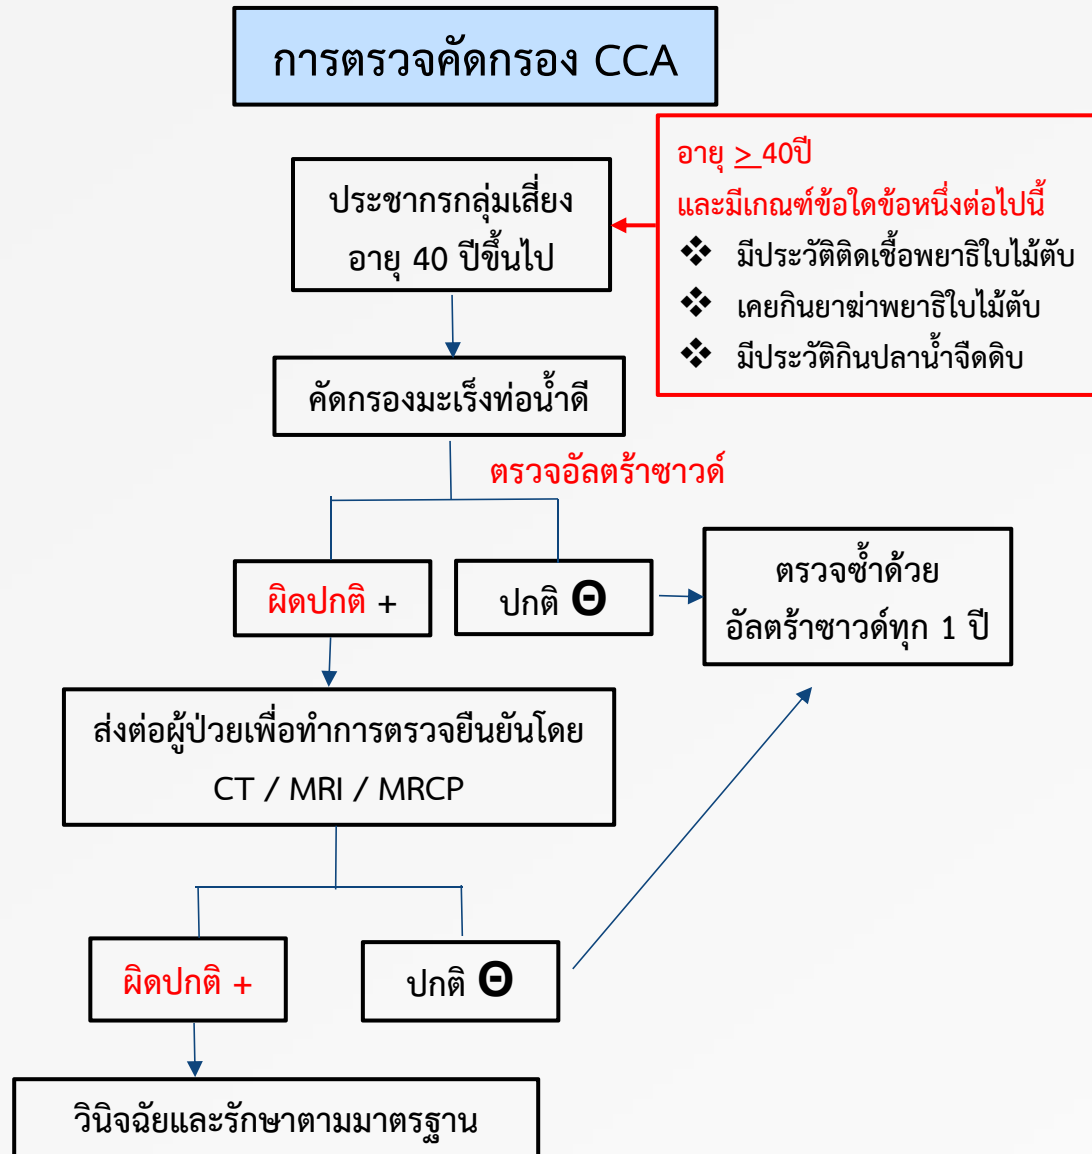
การตรวจคัดกรอง CCA

ประชากรกลุ่มเสี่ยง อายุ 40 ปีขึ้นไป

อายุ $\geq$ 40ปี
และมีเกณฑ์ข้อใดข้อหนึ่งต่อไปนี้
❖ มีประวัติติดเชื้อพยาธิใบไม้ตับ
❖ เคยกินยาฆ่าพยาธิใบไม้ตับ
❖ มีประวัติกินปลาน้ำจืดดิบ

คัดกรองมะเร็งท่อน้ำดี

ตรวจอัลตร้าซาวด์

ผิดปกติ +

ปกติ Θ

ตรวจซ้ำด้วย อัลตร้าซาวด์ทุก 1 ปี

ส่งต่อผู้ป่วยเพื่อทำการตรวจยืนยันโดย CT / MRI / MRCP

ผิดปกติ +

ปกติ Θ

วินิจฉัยและรักษาตามมาตรฐาน